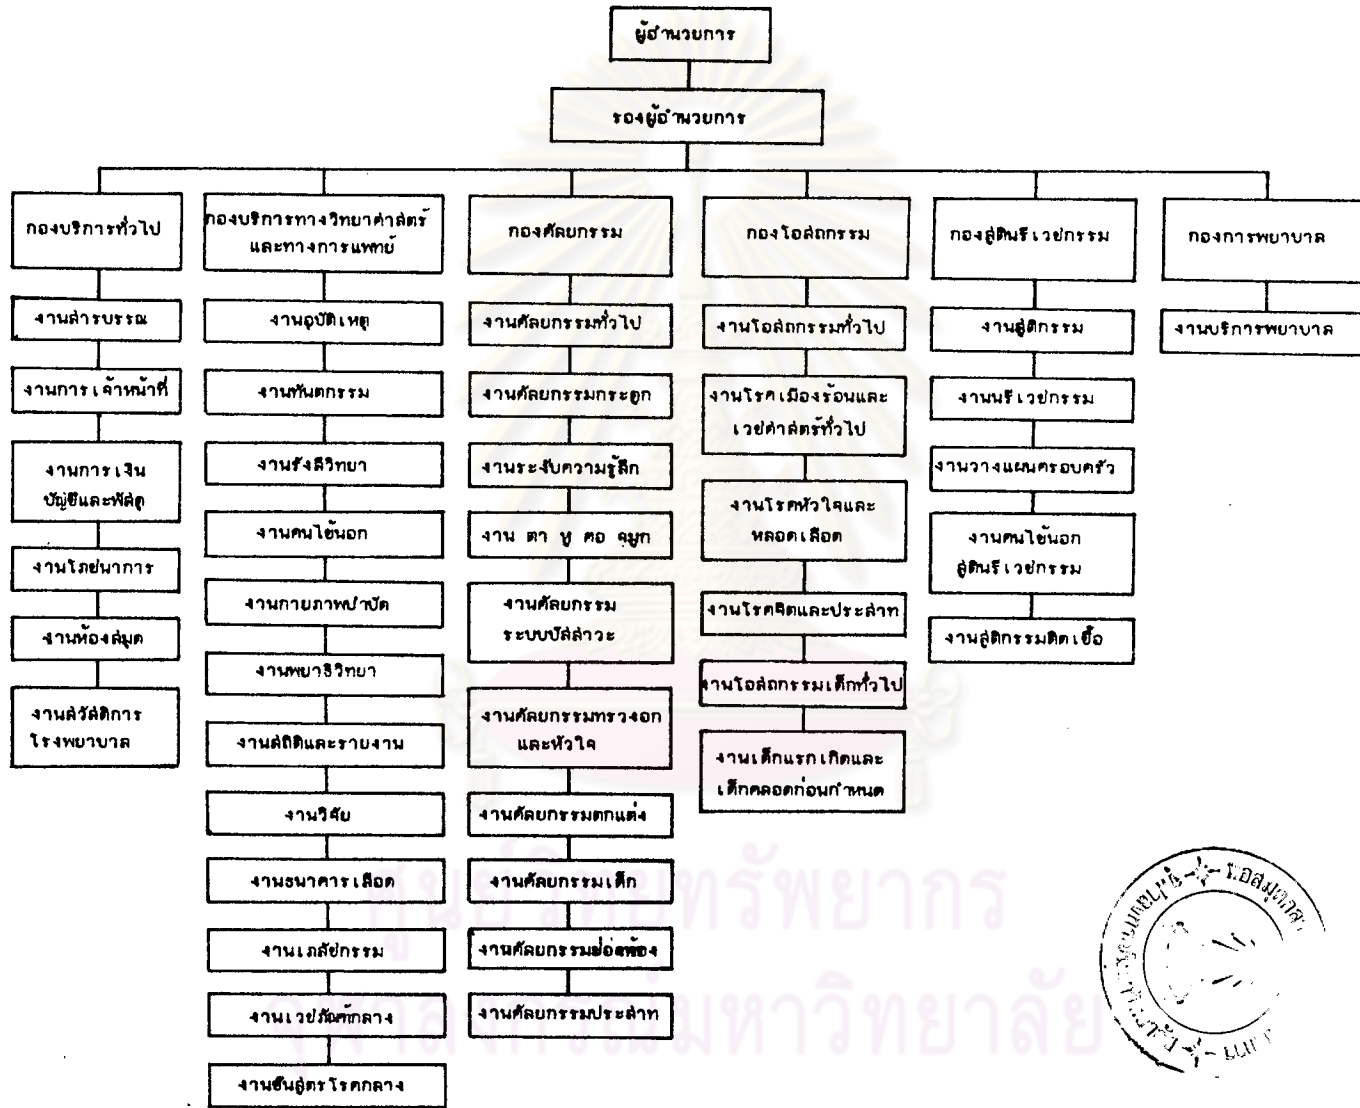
ผู้อำนวยการ

รองผู้อำนวยการ

กองบริการทั่วไป

งานสารบรรณ

งานการเจ้าหน้าที่

งานการเงิน บัญชีและพัสดุ

งานโภชนาการ

งานห้องสมุด

งานสวัสดิการโรงพยาบาล

กองบริการทางวิทยาศาสตร์และทางการแพทย์

งานอุบัติเหตุ

งานทันตกรรม

งานรังสีวิทยา

งานคนไข้นอก

งานกายภาพบำบัด

งานพยาธิวิทยา

งานสถิติและรายงาน

งานวิจัย

งานธนาคารเลือด

งานเภสัชกรรม

งานเวชภัณฑ์กลาง

งานชันสูตรโรคกลาง

กองศัลยกรรม

งานศัลยกรรมทั่วไป

งานศัลยกรรมกระดูก

งานระงับความรู้สึก

งาน ตา หู คอ จมูก

งานศัลยกรรมระบบปัสสาวะ

งานศัลยกรรมทรวงอกและหัวใจ

งานศัลยกรรมตกแต่ง

งานศัลยกรรมเด็ก

งานศัลยกรรมช่องท้อง

งานศัลยกรรมประสาท

กองอายุรกรรม

งานอายุรกรรมทั่วไป

งานโรคเมืองร้อนและเวชศาสตร์ทั่วไป

งานโรคหัวใจและหลอดเลือด

งานโรคจิตและประสาท

งานอายุรกรรมเด็กทั่วไป

งานเด็กแรกเกิดและเด็กคลอดก่อนกำหนด

กองสูตินรีเวชกรรม

งานสูติกรรม

งานนรีเวชกรรม

งานวางแผนครอบครัว

งานคนไข้นอกสูตินรีเวชกรรม

งานสูติกรรมติดเชื้อ

กองการพยาบาล

งานบริการพยาบาล

ศูนย์วิทยทรัพยากร จุฬาลงกรณ์มหาวิทยาลัย